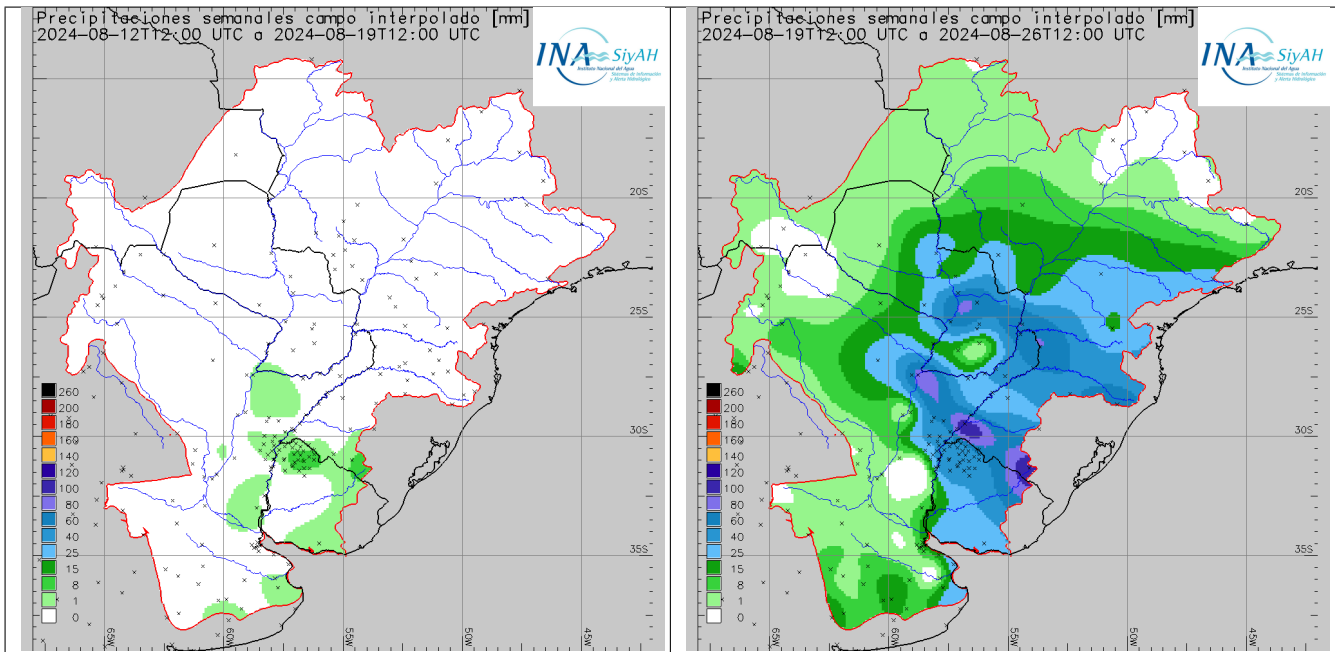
Precipitaciones semanales campo interpolado [mm]
2024-08-12T12:00 UTC a 2024-08-19T12:00 UTC

INA SiyAH
Instituto Nacional del Agua
Sistemas de Información y Alerta Hidrológico

20S
25S
30S
35S

260
200
180
160
140
120
100
80
60
40
25
15
8
1
0

65W
60W
55W
50W
45W

Precipitaciones semanales campo interpolado [mm]
2024-08-19T12:00 UTC a 2024-08-26T12:00 UTC

INA SiyAH
Instituto Nacional del Agua
Sistemas de Información y Alerta Hidrológico

20S
25S
30S
35S

260
200
180
160
140
120
100
80
60
40
25
15
8
1
0

65W
60W
55W
50W
45W